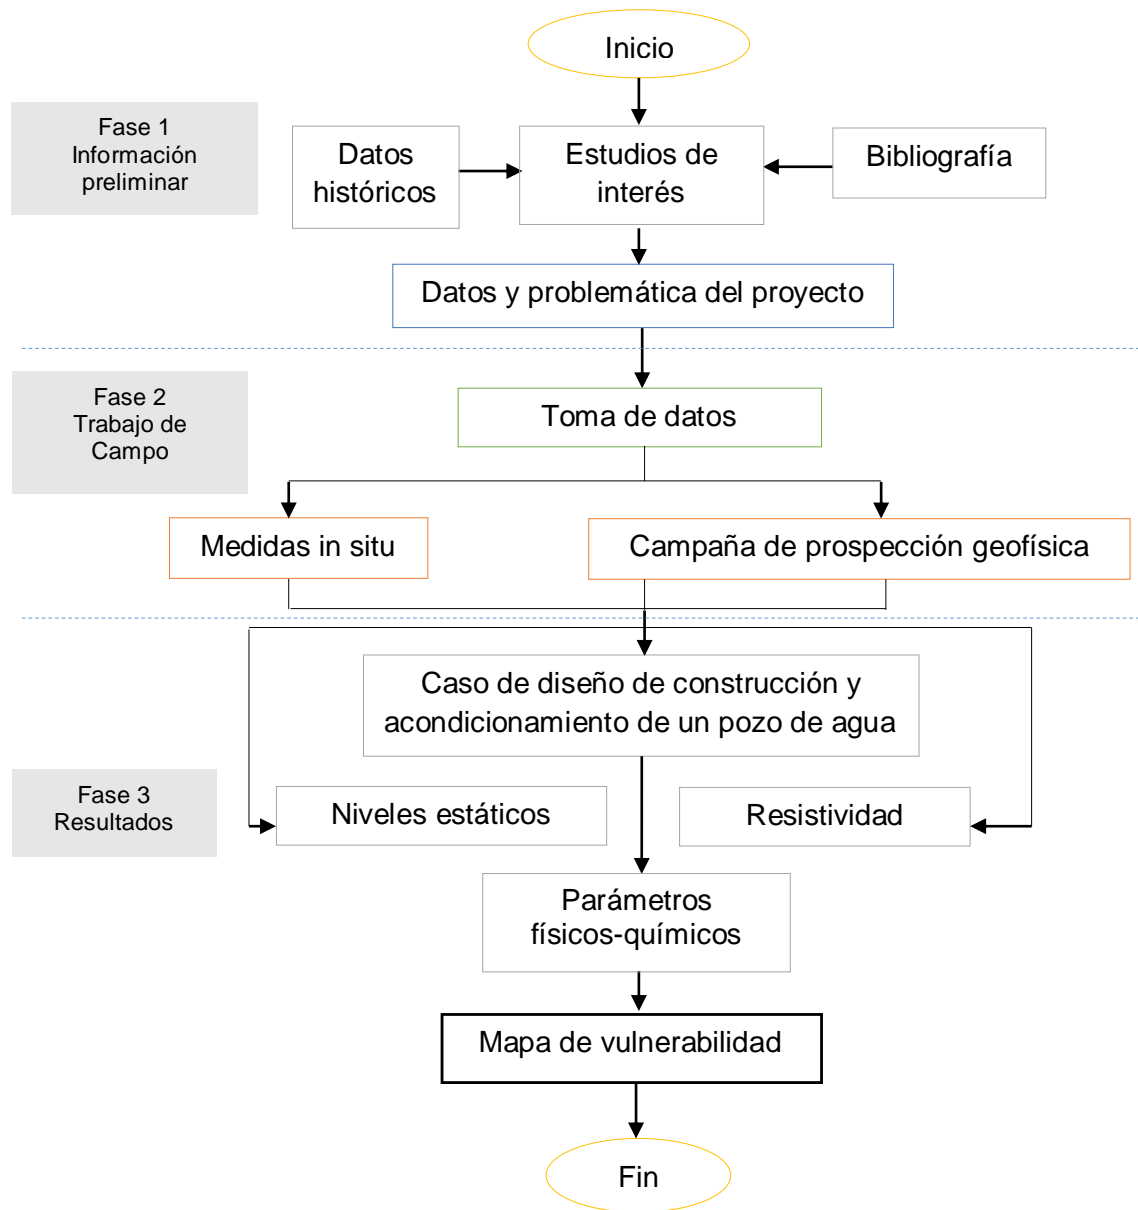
Inicio

Fase 1
Información
preliminar

Datos históricos

Estudios de interés

Bibliografía

Datos y problemática del proyecto

Fase 2
Trabajo de
Campo

Toma de datos

Medidas in situ

Campaña de prospección geofísica

Caso de diseño de construcción y acondicionamiento de un pozo de agua

Fase 3
Resultados

Niveles estáticos

Resistividad

Parámetros físicos-químicos

Mapa de vulnerabilidad

Fin